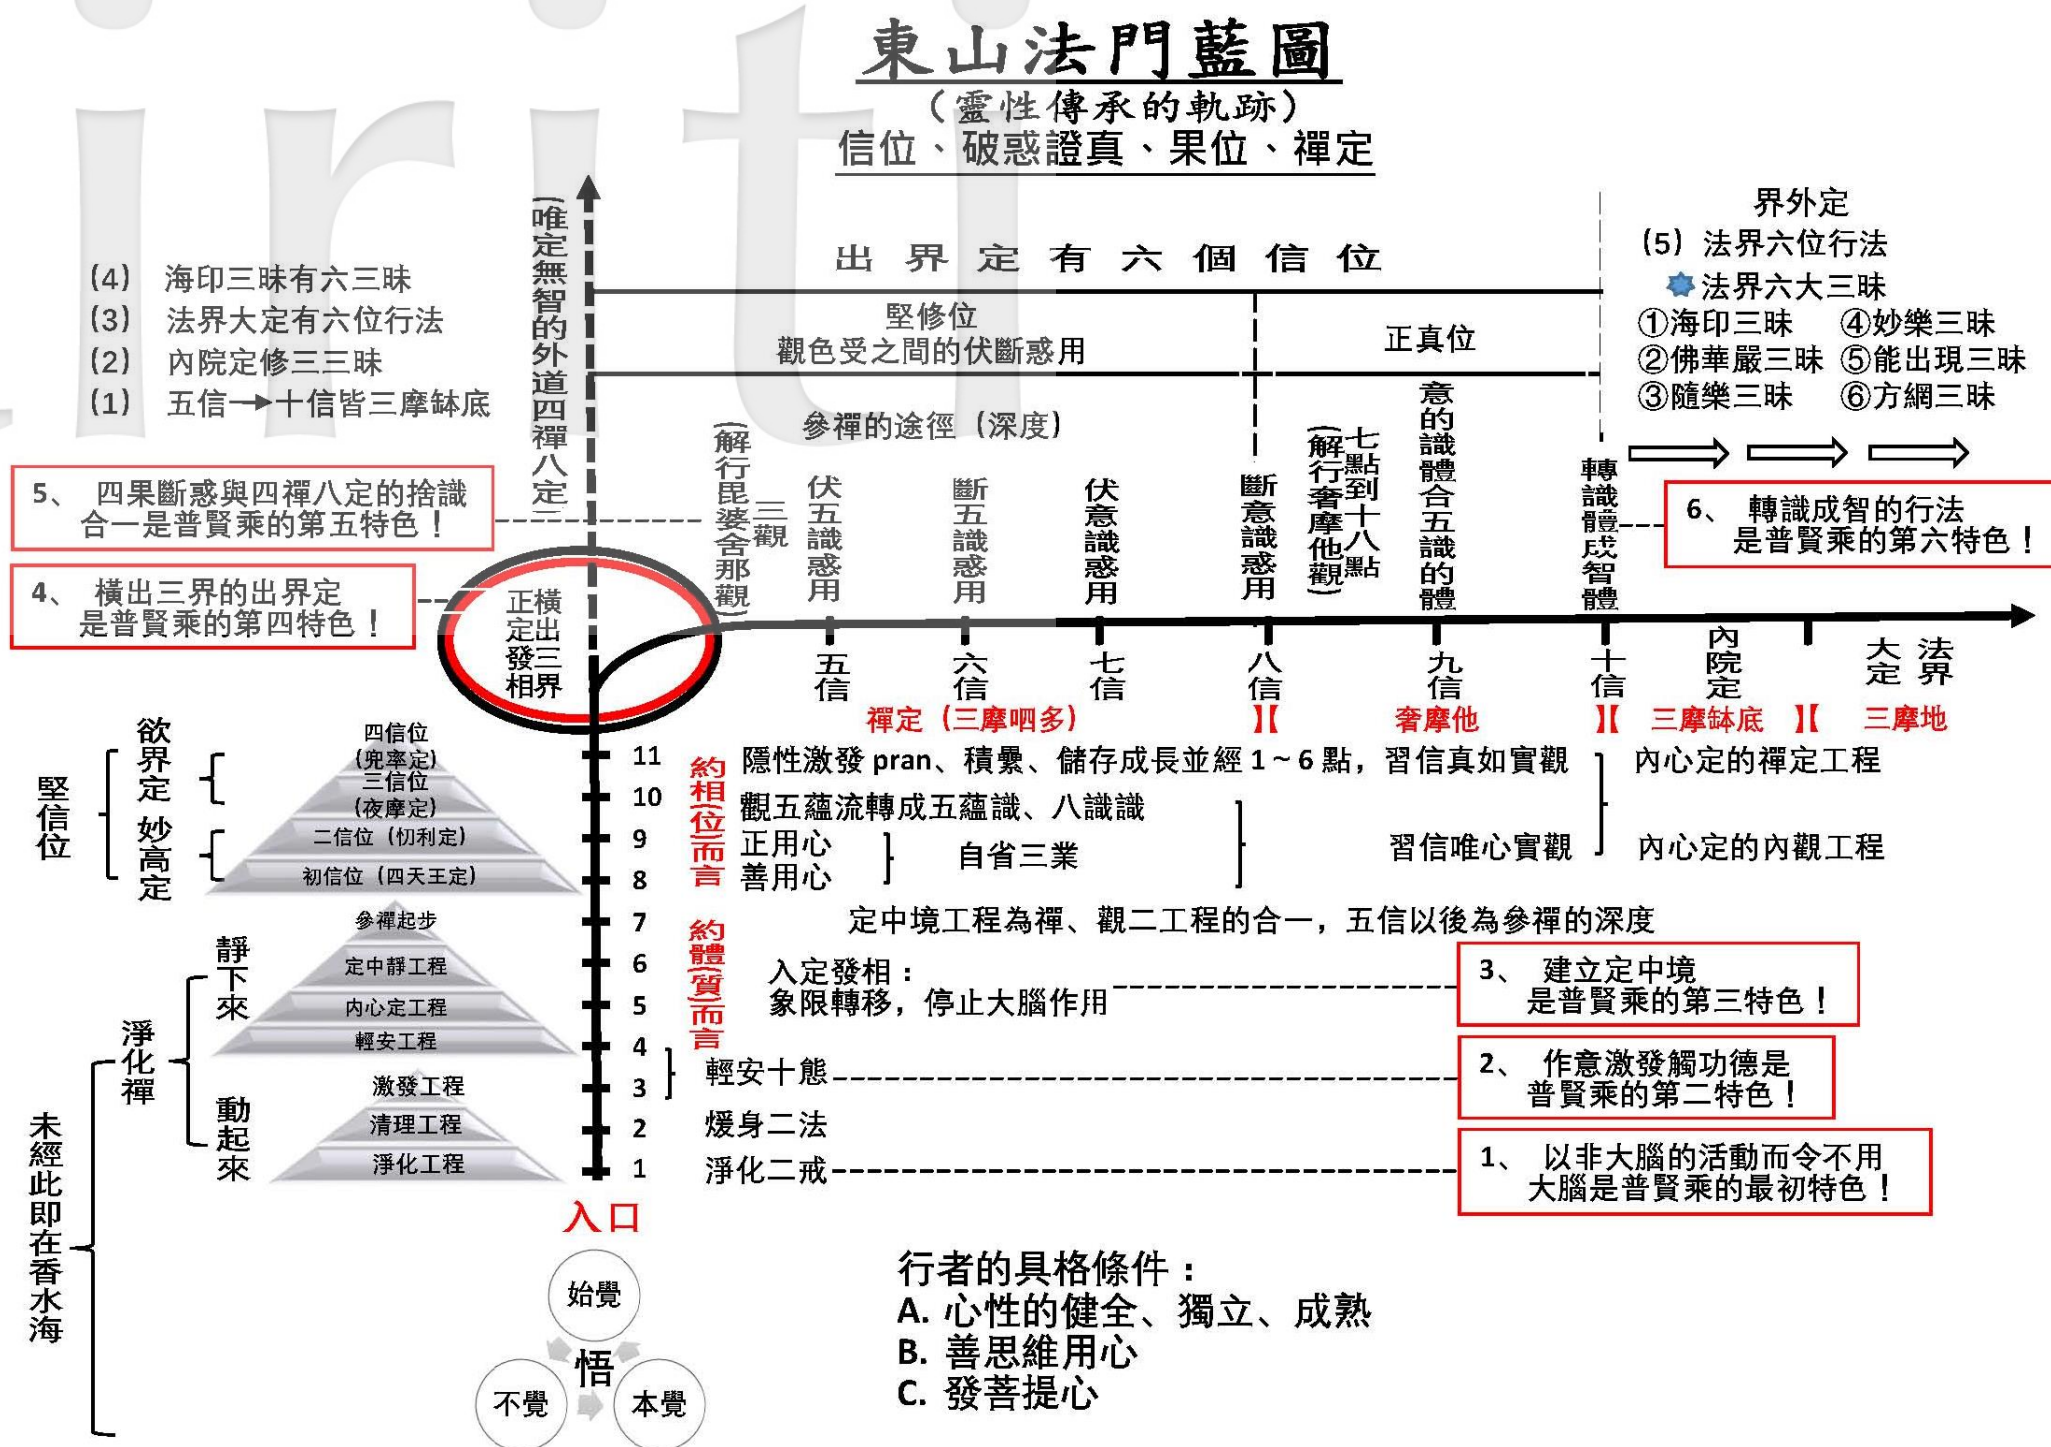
東山法門藍圖
（靈性傳承的軌跡）
信位、破惑證真、果位、禪定

(4) 海印三昧有六三昧
(3) 法界大定有六位行法
(2) 內院定修三三昧
(1) 五信→十信皆三摩缽底

(唯定無智的外道四禪八定)

出界定有六個信位

界外定
(5) 法界六位行法
法界六大三昧
①海印三昧 ④妙樂三昧
②佛華嚴三昧 ⑤能出現三昧
③隨樂三昧 ⑥方綱三昧

堅修位
觀色受之間的伏斷惑用

正真位

參禪的途徑（深度）

5、 四果斷惑與四禪八定的捨識合一是普賢乘的第五特色！

(解行毘婆舍那觀) 三觀
伏五識惑用
斷五識惑用
伏意識惑用
斷意識惑用
(解行奢摩他觀) 七點到十八點
意的識體合五識的體
轉識體成智體

6、 轉識成智的行法是普賢乘的第六特色！

4、 橫出三界的出界定是普賢乘的第四特色！

正橫定出發三相界

五信 六信 七信 八信 九信 十信 內院定 大定 法界

禪定（三摩呬多） 】【 奢摩他 】【 三摩缽底 】【 三摩地

欲界定
四信位 (兜率定)
三信位 (夜摩定)
妙高定
二信位（忉利定）
初信位（四天王定）
堅信位

11 10 9 8 7 6 5 4 3 2 1

約相(位)而言
隱性激發 pran、積累、儲存成長並經 1 ~ 6 點，習信真如實觀
內心定的禪定工程
觀五蘊流轉成五蘊識、八識識
正用心
善用心
自省三業
習信唯心實觀
內心定的內觀工程

參禪起步
定中境工程為禪、觀二工程的合一，五信以後為參禪的深度

靜下來
定中靜工程
內心定工程
輕安工程
淨化禪
動起來
激發工程
清理工程
淨化工程

約體(質)而言
入定發相：
象限轉移，停止大腦作用
3、 建立定中境是普賢乘的第三特色！

輕安十態
2、 作意激發觸功德是普賢乘的第二特色！

煖身二法
淨化二戒
1、 以非大腦的活動而令不用大腦是普賢乘的最初特色！

入口

未經此即在香水海

始覺
悟
不覺 本覺

行者的具格條件：
A. 心性的健全、獨立、成熟
B. 善思維用心
C. 發菩提心